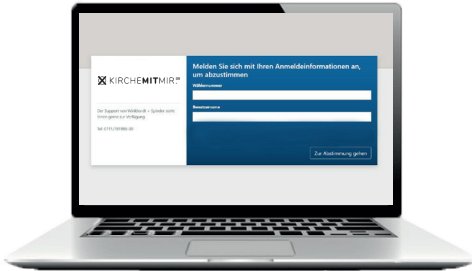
KIRCHEMITMIR

Der Support von Wahlkreis + Spiele steht Ihnen gerne zur Verfügung

Tel. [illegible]

Melden Sie sich mit Ihren Anmeldeinformationen an, um abzustimmen

Wählernummer

Benutzername

Zur Abstimmung gehen